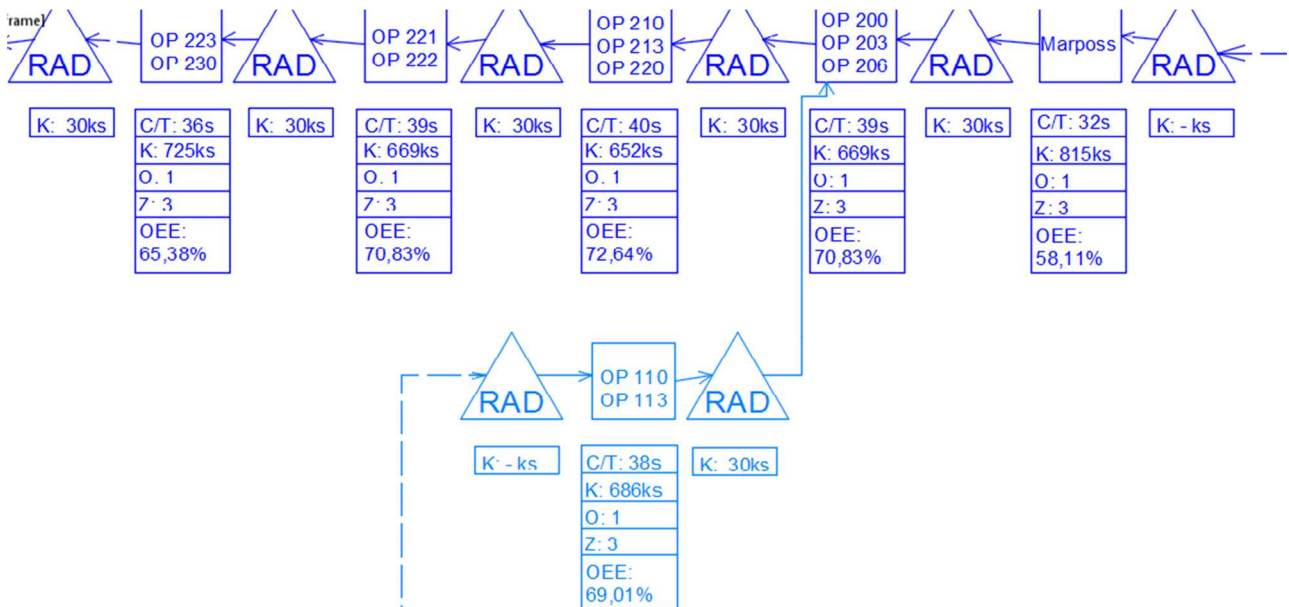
rame)

RAD

OP 223
OP 230

RAD

OP 221
OP 222

RAD

OP 210
OP 213
OP 220

RAD

OP 200
OP 203
OP 206

RAD

Marposs

RAD

K: 30ks

C/T: 36s
K: 725ks
O: 1
Z: 3
OEE: 65,38%

K: 30ks

C/T: 39s
K: 669ks
O: 1
Z: 3
OEE: 70,83%

K: 30ks

C/T: 40s
K: 652ks
O: 1
Z: 3
OEE: 72,64%

K: 30ks

C/T: 39s
K: 669ks
O: 1
Z: 3
OEE: 70,83%

K: 30ks

C/T: 32s
K: 815ks
O: 1
Z: 3
OEE: 58,11%

K: - ks

RAD

OP 110
OP 113

RAD

K: - ks

C/T: 38s
K: 686ks
O: 1
Z: 3
OEE: 69,01%

K: 30ks